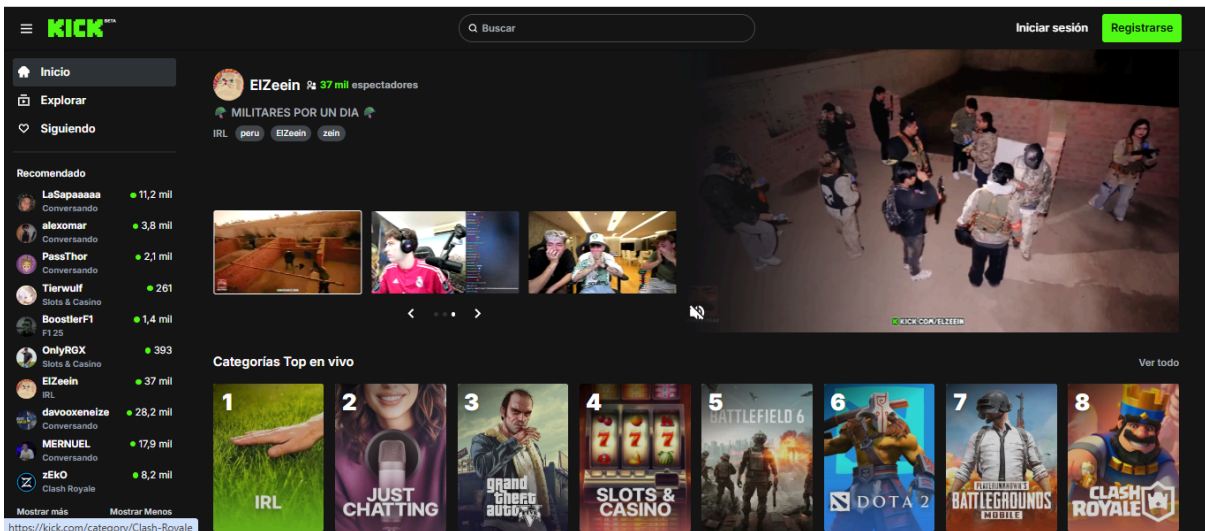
KICK BETA

Buscar

Iniciar sesión
Registrarse

Inicio
Explorar
Siguiendo

Recomendado

LaSapaaaaa • 11,2 mil
Conversando
alexomar • 3,8 mil
Conversando
PassThor • 2,1 mil
Conversando
Tierwulf • 261
Slots & Casino
BoostlerF1 • 1,4 mil
F1 25
OnlyRGX • 393
Slots & Casino
ElZeein • 37 mil
IRL
davooxeneize • 28,2 mil
Conversando
MERNUEL • 17,9 mil
Conversando
zEkO • 8,2 mil
Clash Royale

Mostrar más
Mostrar Menos

https://kick.com/category/Clash-Royale

ElZeein 37 mil espectadores
MILITARES POR UN DIA
IRL peru ElZeein zein

KICK.COM/ELZEEIN

Categorías Top en vivo
Ver todo

1 IRL
2 JUST CHATTING
3 grand theft auto V
4 SLOTS & CASINO
5 BATTLEFIELD 6
6 DOTA 2
7 PLAYERUNKNOWN'S BATTLEGROUNDS MOBILE
8 CLASH ROYALE